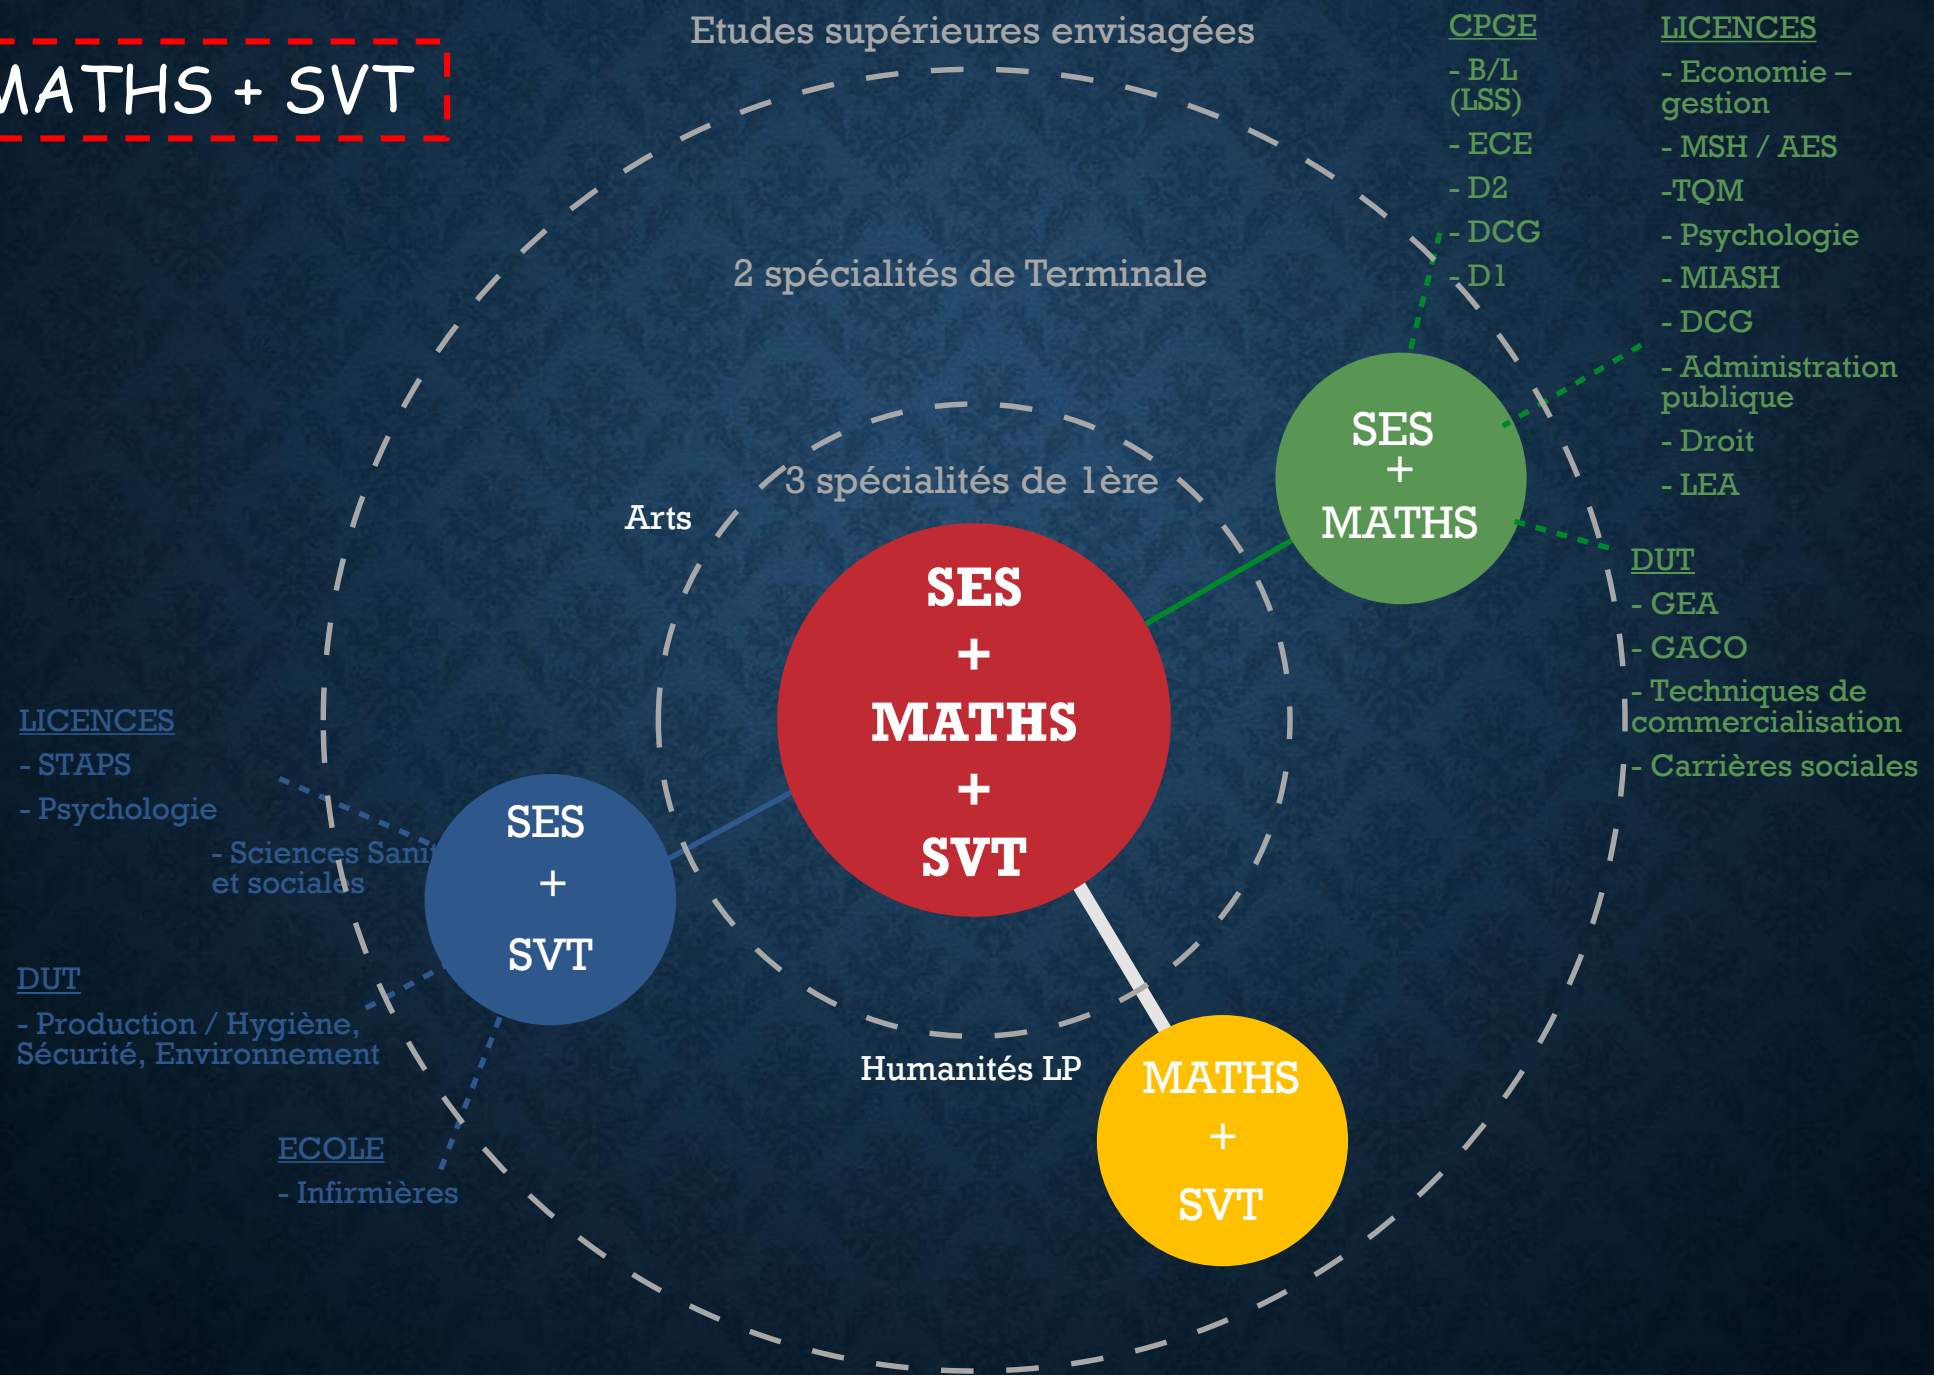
MATHS + SVT

Etudes supérieures envisagées

2 spécialités de Terminale

3 spécialités de 1ère

Arts

SES
+
MATHS
+
SVT

Humanités LP

SES
+
MATHS

SES
+
SVT

MATHS
+
SVT

CPGE
- B/L (LSS)
- ECE
- D2
- DCG
- D1

LICENCES
- Economie – gestion
- MSH / AES
-TQM
- Psychologie
- MIASH
- DCG
- Administration publique
- Droit
- LEA

DUT
- GEA
- GACO
- Techniques de commercialisation
- Carrières sociales

LICENCES
- STAPS
- Psychologie
- Sciences Sani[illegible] et sociales

DUT
- Production / Hygiène, Sécurité, Environnement

ECOLE
- Infirmières